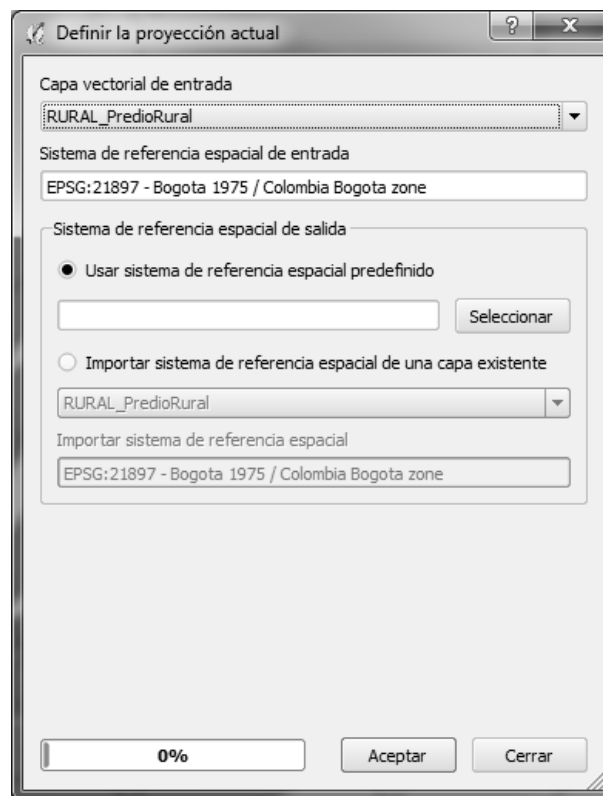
Definir la proyección actual

?

X

Capa vectorial de entrada

RURAL_PredioRural

Sistema de referencia espacial de entrada

EPSG:21897 - Bogota 1975 / Colombia Bogota zone

Sistema de referencia espacial de salida

Usar sistema de referencia espacial predefinido

Seleccionar

Importar sistema de referencia espacial de una capa existente

RURAL_PredioRural

Importar sistema de referencia espacial

EPSG:21897 - Bogota 1975 / Colombia Bogota zone

0%

Aceptar

Cerrar